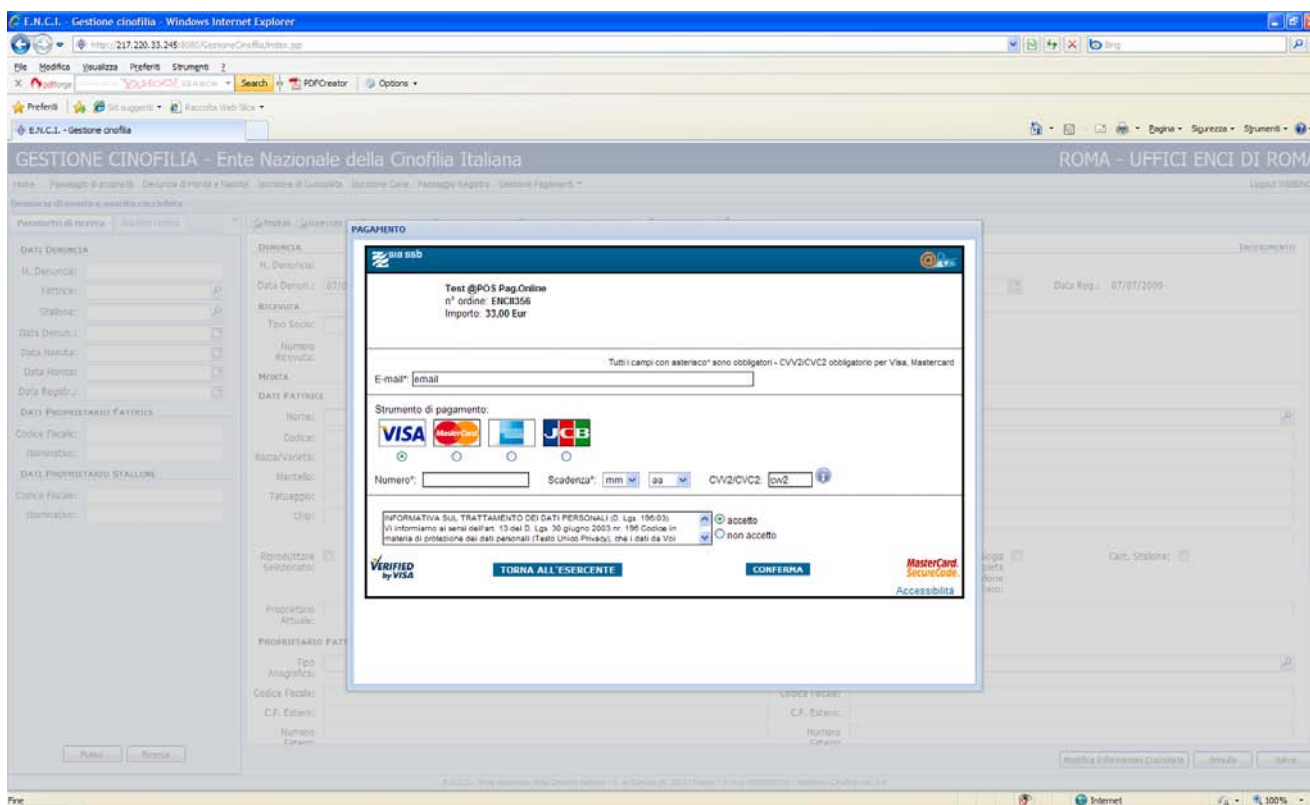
E.N.C.I. - Gestione cinofilia - Windows Internet Explorer

http://217.220.33.245:8080/GestioneCinofilia/index.jsp

File Modifica Visualizza Preferiti Strumenti ?

pdfforge YAHOO! SEARCH Search PDFCreator Options

Preferiti Siti suggeriti Raccolta Web Slice

E.N.C.I. - Gestione cinofilia

Pagina Sicurezza Strumenti

GESTIONE CINOFILIA - Ente Nazionale della Cinofilia Italiana

ROMA - UFFICI ENCI DI ROMA

Home Passaggio di proprietà Denuncia di Monta e Nascita Iscrizione di Cucciolata Iscrizione Cane Passaggio Registro Gestione Pagamenti

Logout

Denuncia di monta e nascita cucciolata

Parametri di ricerca

DATI DENUNCIA

N. Denuncia:

Fattrice:

Stallone:

Data Denun.:

Data Nascita:

Data Monta:

Data Registr.:

DATI PROPRIETARIO FATTRICE

Codice Fiscale:

Nominativo:

DATI PROPRIETARIO STALLONE

Codice Fiscale:

Nominativo:

Pulisci Ricerca

DENUNCIA

N. Denuncia:

Data Denun.: 07/0

RICEVUTA

Tipo Socio:

Numero Ricevuta:

MONTA

DATI FATTRICE

Nome:

Codice:

Razza/Varietà:

Mantello:

Tatuaggio:

Chip:

Riproduttore Selezionato:

Proprietario Attuale:

PROPRIETARIO FATT

Tipo Anagrafica:

Codice Fiscale:

C.F. Estero:

Numero Estero:

Data Reg.: 07/07/2009

Cert. Stallone:

Codice Fiscale:

C.F. Estero:

Numero Estero:

Modifica Informazioni Cucciolata Annulla Salva

PAGAMENTO

sia ssb

Test @POS Pag.Online
n° ordine: ENCI8356
Importo: 33,00 Eur

Tutti i campi con asterisco* sono obbligatori - CVV2/CVC2 obbligatorio per Visa, Mastercard

E-mail*: email

Strumento di pagamento:

VISA MasterCard JCB

Numero*: Scadenza*: mm aa CVV2/CVC2: cvv2

INFORMATIVA SUL TRATTAMENTO DEI DATI PERSONALI (D. Lgs. 196/03)
Vi informiamo ai sensi dell'art. 13 del D. Lgs. 30 giugno 2003 nr. 196 Codice in materia di protezione dei dati personali (Testo Unico Privacy), che i dati da Voi

accetto
non accetto

VERIFIED by VISA

TORNA ALL'ESERCENTE

CONFERMA

MasterCard. SecureCode.

Accessibilità

Fine

Internet

100%